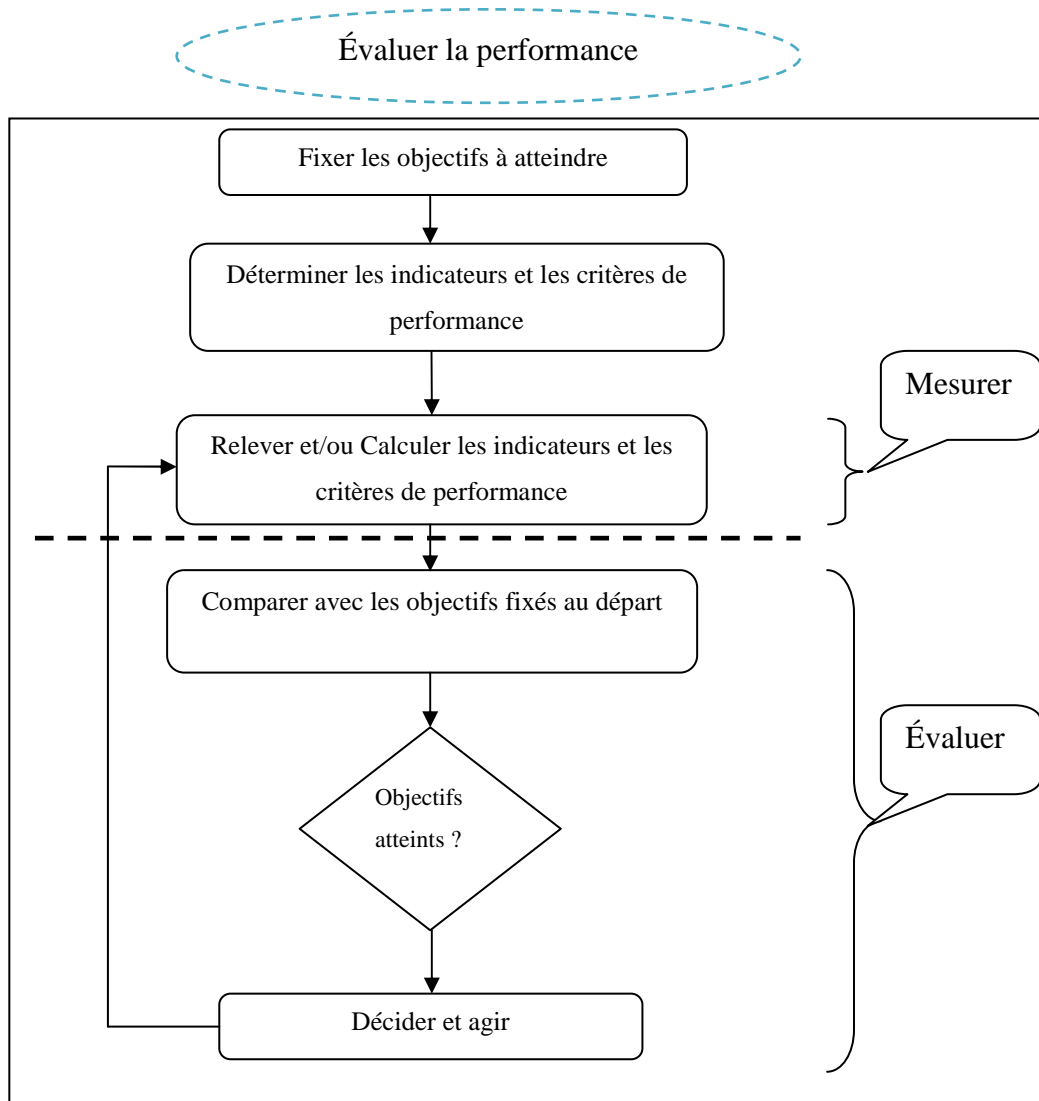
Évaluer la performance

Fixer les objectifs à atteindre

Déterminer les indicateurs et les critères de performance

Mesurer

Relever et/ou Calculer les indicateurs et les critères de performance

Comparer avec les objectifs fixés au départ

Évaluer

Objectifs atteints ?

Décider et agir